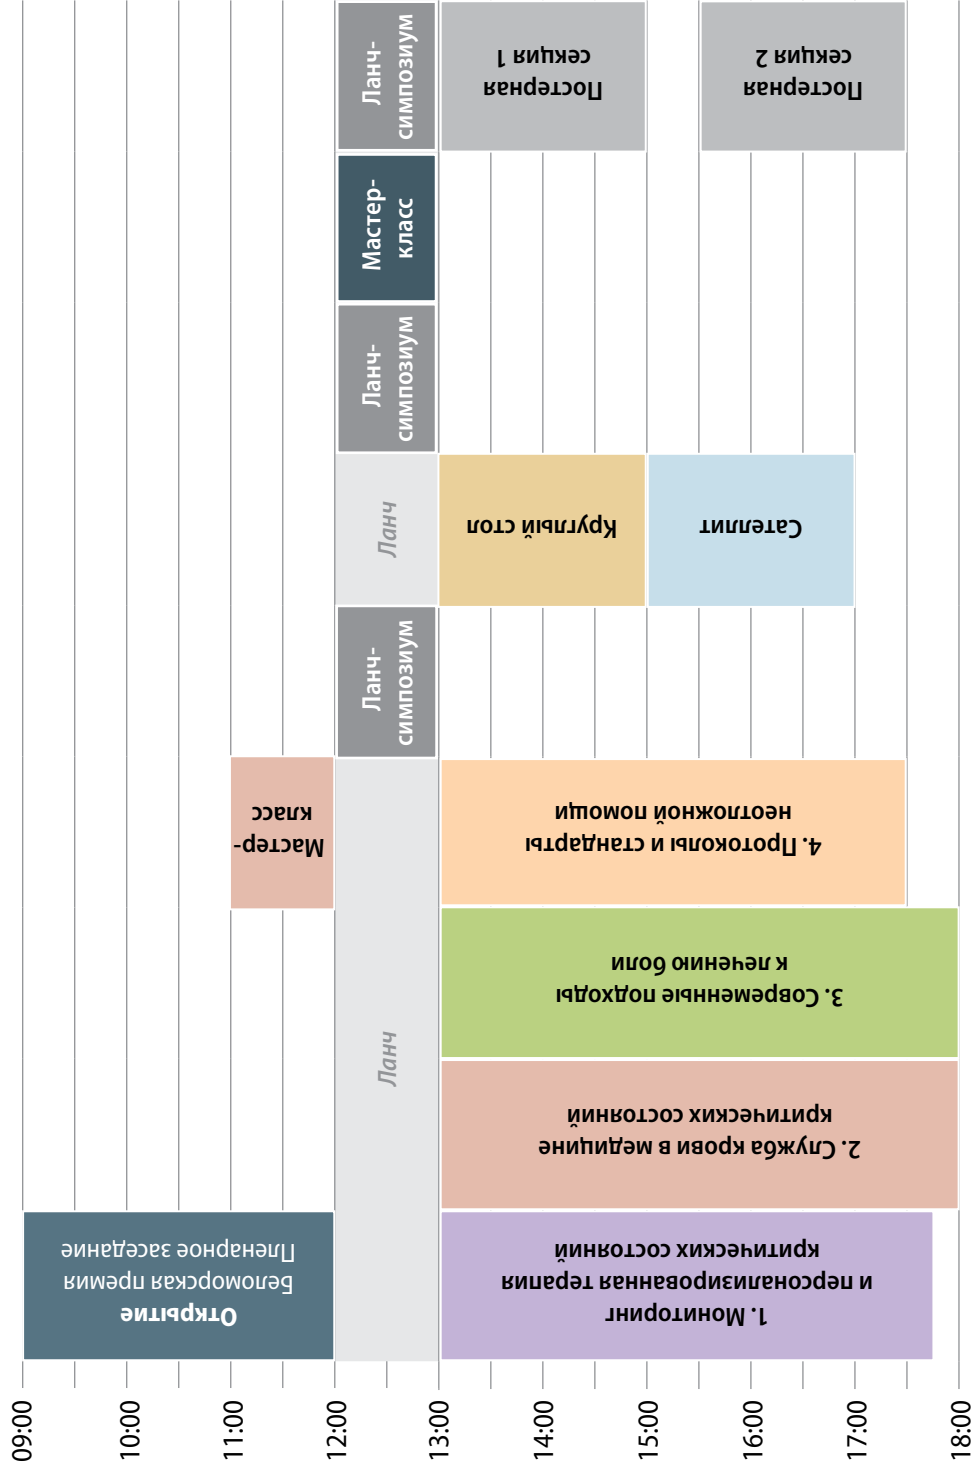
09:00
10:00
11:00
12:00
13:00
14:00
15:00
16:00
17:00
18:00

Открытие
Беломорская премия
Пленарное заседание

Мастер-класс

Ланч

1. Мониторинг и персонализированная терапия критических состояний

2. Служба крови в медицине критических состояний

3. Современные подходы к лечению боли

4. Протоколы и стандарты неотложной помощи

Ланч-симпозиум

Ланч

Круглый стол

Сателлит

Ланч-симпозиум

Мастер-класс

Ланч-симпозиум

Постерная секция 1

Постерная секция 2